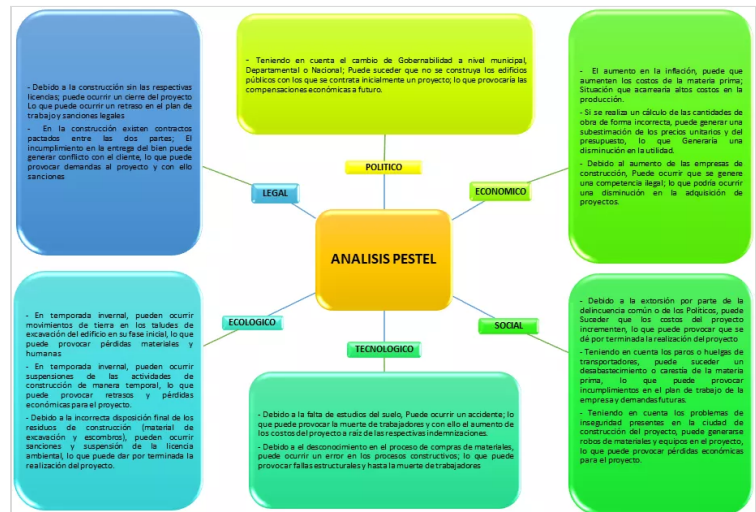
- Debido a la construcción sin las respectivas licencias; puede ocurrir un cierre del proyecto Lo que puede ocurrir un retraso en el plan de trabajo y sanciones legales

- En la construcción existen contractos pactados entre las dos partes; El incumplimiento en la entrega del bien puede generar conflicto con el cliente, lo que puede provocar demandas al proyecto y con ello sanciones

- Teniendo en cuenta el cambio de Gobernabilidad a nivel municipal, Departamental o Nacional; Puede suceder que no se construya los edificios públicos con los que se contrata inicialmente un proyecto; lo que provocaría las compensaciones económicas a futuro.

- El aumento en la inflación, puede que aumenten los costos de la materia prima; Situación que acarrearía altos costos en la producción.

- Si se realiza un cálculo de las cantidades de obra de forma incorrecta, puede generar una subestimación de los precios unitarios y del presupuesto, lo que Generaría una disminución en la utilidad.

- Debido al aumento de las empresas de construcción, Puede ocurrir que se genere una competencia ilegal; lo que podría ocurrir una disminución en la adquisición de proyectos.

POLITICO

LEGAL

ECONOMICO

ANALISIS PESTEL

ECOLOGICO

SOCIAL

TECNOLOGICO

- En temporada invernal, pueden ocurrir movimientos de tierra en los taludes de excavación del edificio en su fase inicial, lo que puede provocar pérdidas materiales y humanas

- En temporada invernal, pueden ocurrir suspensiones de las actividades de construcción de manera temporal, lo que puede provocar retrasos y pérdidas económicas para el proyecto.

- Debido a la incorrecta disposición final de los residuos de construcción (material de excavación y escombros), pueden ocurrir sanciones y suspensión de la licencia ambiental, lo que puede dar por terminada la realización del proyecto.

- Debido a la falta de estudios del suelo, Puede ocurrir un accidente; lo que puede provocar la muerte de trabajadores y con ello el aumento de los costos del proyecto a raíz de las respectivas indemnizaciones.

- Debido a el desconocimiento en el proceso de compras de materiales, puede ocurrir un error en los procesos constructivos; lo que puede provocar fallas estructurales y hasta la muerte de trabajadores

- Debido a la extorsión por parte de la delincuencia común o de los Políticos, puede Suceder que los costos del proyecto incrementen, lo que puede provocar que se dé por terminada la realización del proyecto

- Teniendo en cuenta los paros o huelgas de transportadores, puede suceder un desabastecimiento o carestía de la materia prima, lo que puede provocar incumplimientos en el plan de trabajo de la empresa y demandas futuras.

- Teniendo en cuenta los problemas de inseguridad presentes en la ciudad de construcción del proyecto, puede generarse robos de materiales y equipos en el proyecto, lo que puede provocar pérdidas económicas para el proyecto.